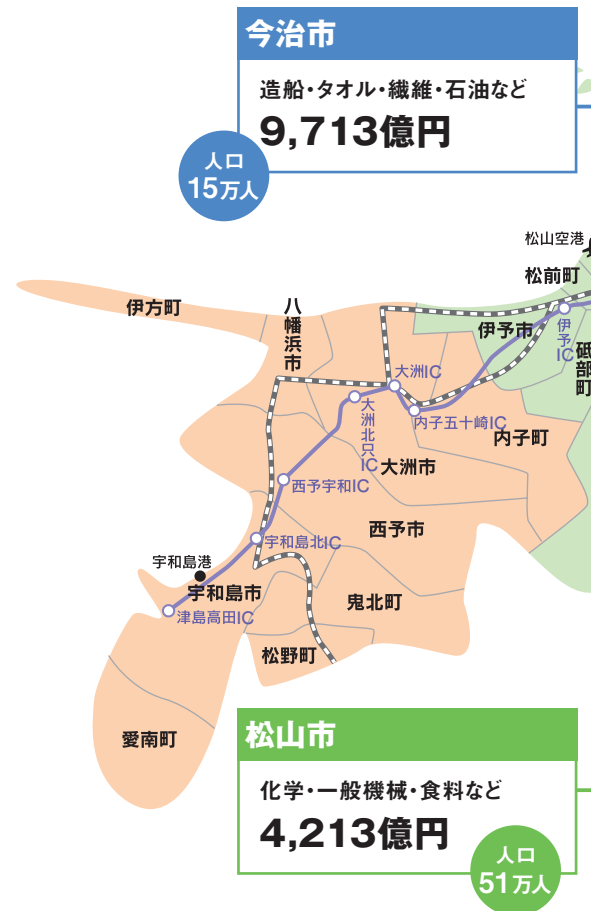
今治市

造船・タオル・繊維・石油など
9,713億円

人口
15万人

松山空港
松前町
伊方町
八幡浜市
伊予市
伊予IC
砥部町
大洲IC
内子五十崎IC
内子町
大洲北只IC
大洲市
西予宇和IC
西予市
宇和島北IC
宇和島港
宇和島市
津島高田IC
鬼北町
松野町
愛南町

松山市

化学・一般機械・食料など
4,213億円

人口
51万人